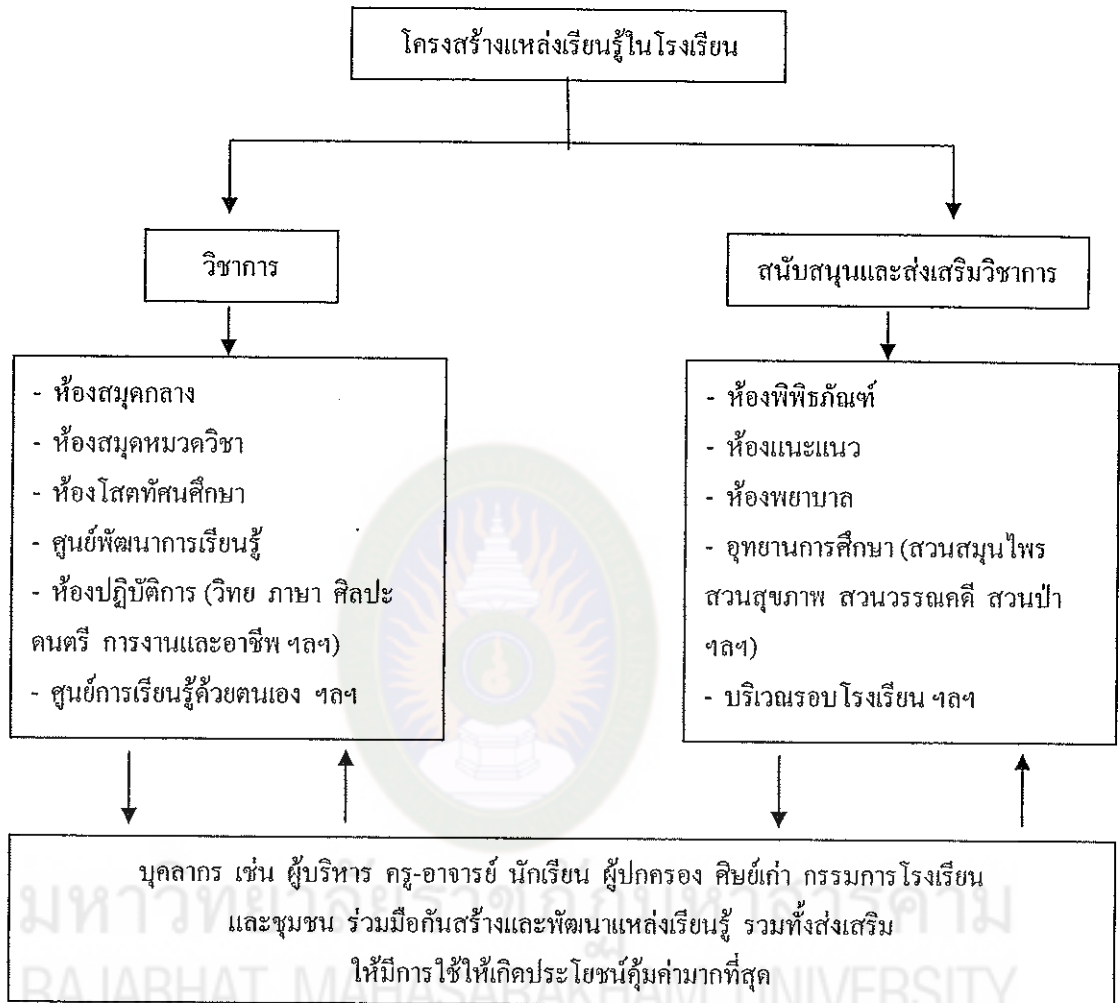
โครงสร้างแหล่งเรียนรู้ในโรงเรียน

วิชาการ

สนับสนุนและส่งเสริมวิชาการ

- ห้องสมุดกลาง
- ห้องสมุดหมวดวิชา
- ห้องโสตทัศนศึกษา
- ศูนย์พัฒนาการเรียนรู้
- ห้องปฏิบัติการ (วิทย ภาษา ศิลปะ คนตรี การงานและอาชีพ ฯลฯ)
- ศูนย์การเรียนรู้ด้วยตนเอง ฯลฯ

- ห้องพิพิธภัณฑ์
- ห้องแนะแนว
- ห้องพยาบาล
- อุทยานการศึกษา (สวนสมุนไพร สวนสุขภาพ สวนวรรณคดี สวนป่า ฯลฯ)
- บริเวณรอบโรงเรียน ฯลฯ

บุคลากร เช่น ผู้บริหาร ครู-อาจารย์ นักเรียน ผู้ปกครอง ศิษย์เก่า กรรมการโรงเรียน และชุมชน ร่วมมือกันสร้างและพัฒนาแหล่งเรียนรู้ รวมทั้งส่งเสริม ให้มีการใช้ให้เกิดประโยชน์คุ้มค่ามากที่สุด

มหาวิทยาลัยราชภัฏมหาสารคาม
RAJABHAT MAHASARAKHAM UNIVERSITY